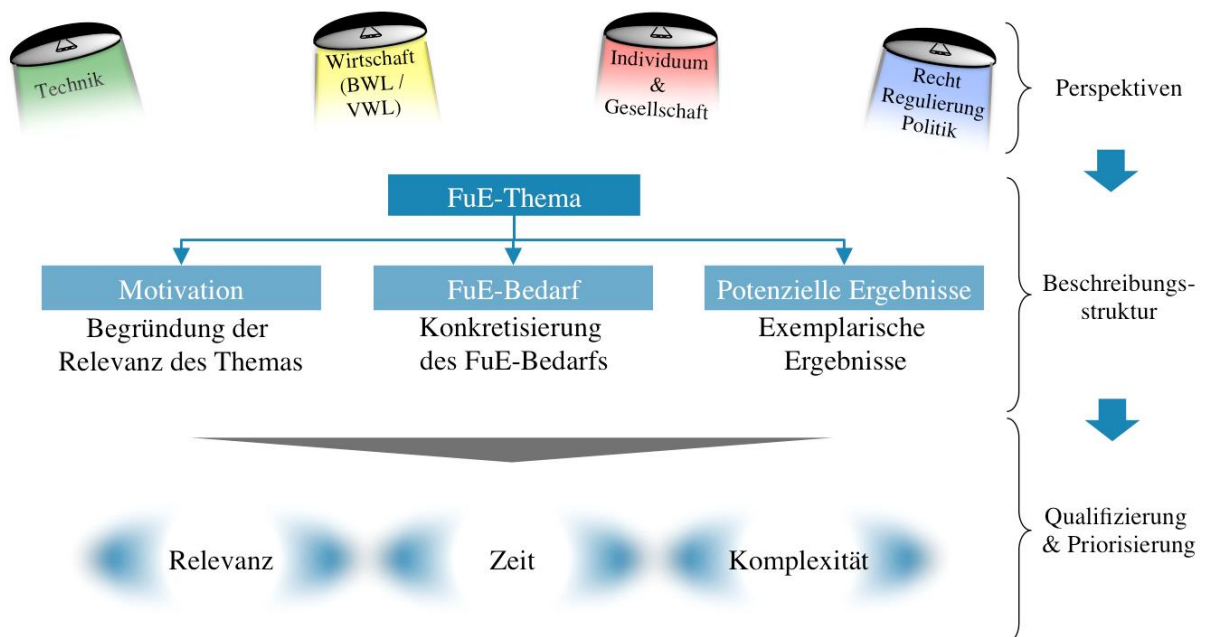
Technik

Wirtschaft (BWL / VWL)

Individuum & Gesellschaft

Recht Regulierung Politik

Perspektiven

FuE-Thema

Motivation
Begründung der Relevanz des Themas

FuE-Bedarf
Konkretisierung des FuE-Bedarfs

Potenzielle Ergebnisse
Exemplarische Ergebnisse

Beschreibungsstruktur

Relevanz

Zeit

Komplexität

Qualifizierung & Priorisierung